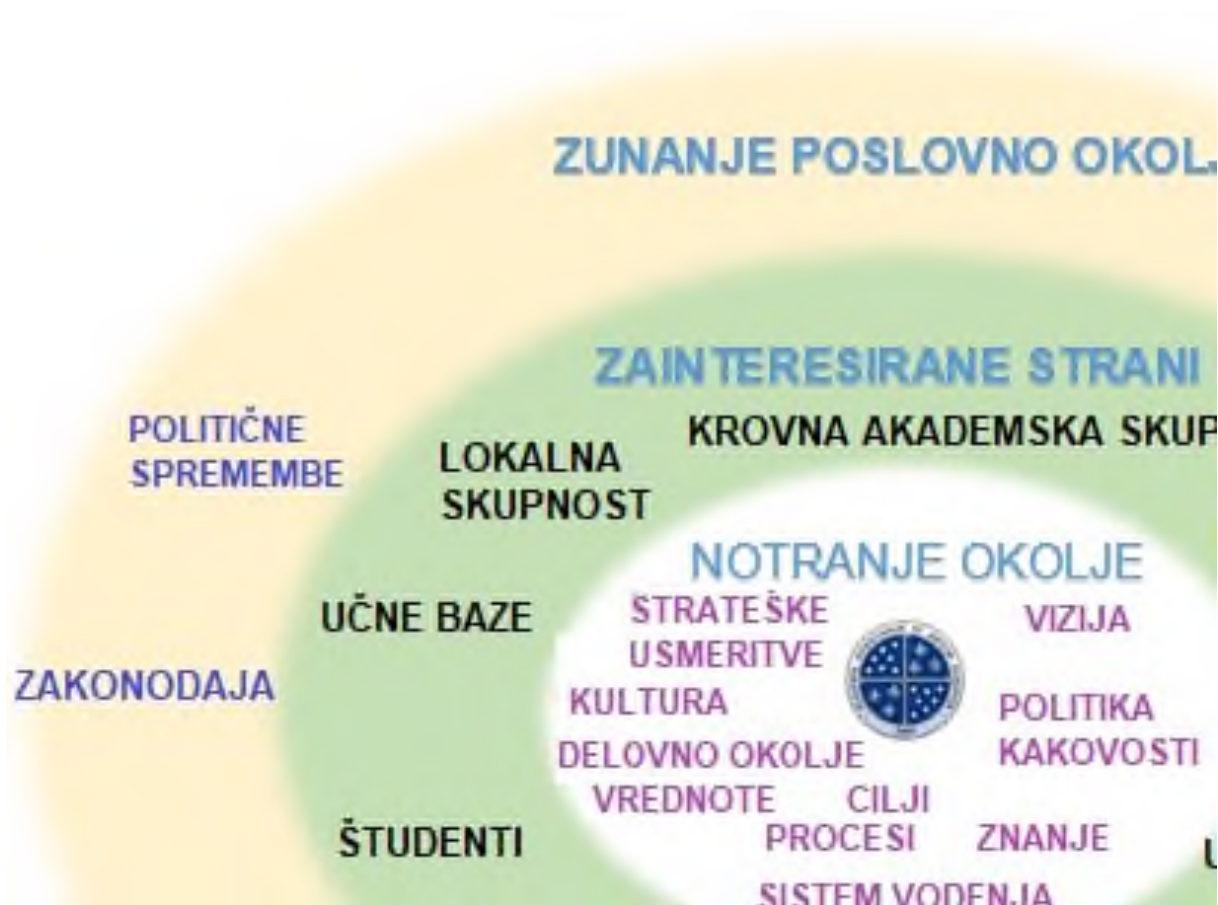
ZUNANJE POSLOVNO OKOL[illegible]

ZAINTERESIRANE STRANI

POLITIČNE SPREMEMBE

LOKALNA SKUPNOST

KROVNA AKADEMSKA SKUP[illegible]

NOTRANJE OKOLJE

UČNE BAZE

STRATEŠKE USMERITVE

VIZIJA

ZAKONODAJA

KULTURA

POLITIKA KAKOVOSTI

DELOVNO OKOLJE

VREDNOTE

CILJI

ŠTUDENTI

PROCESI

ZNANJE

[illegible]

SISTEM VODENJA